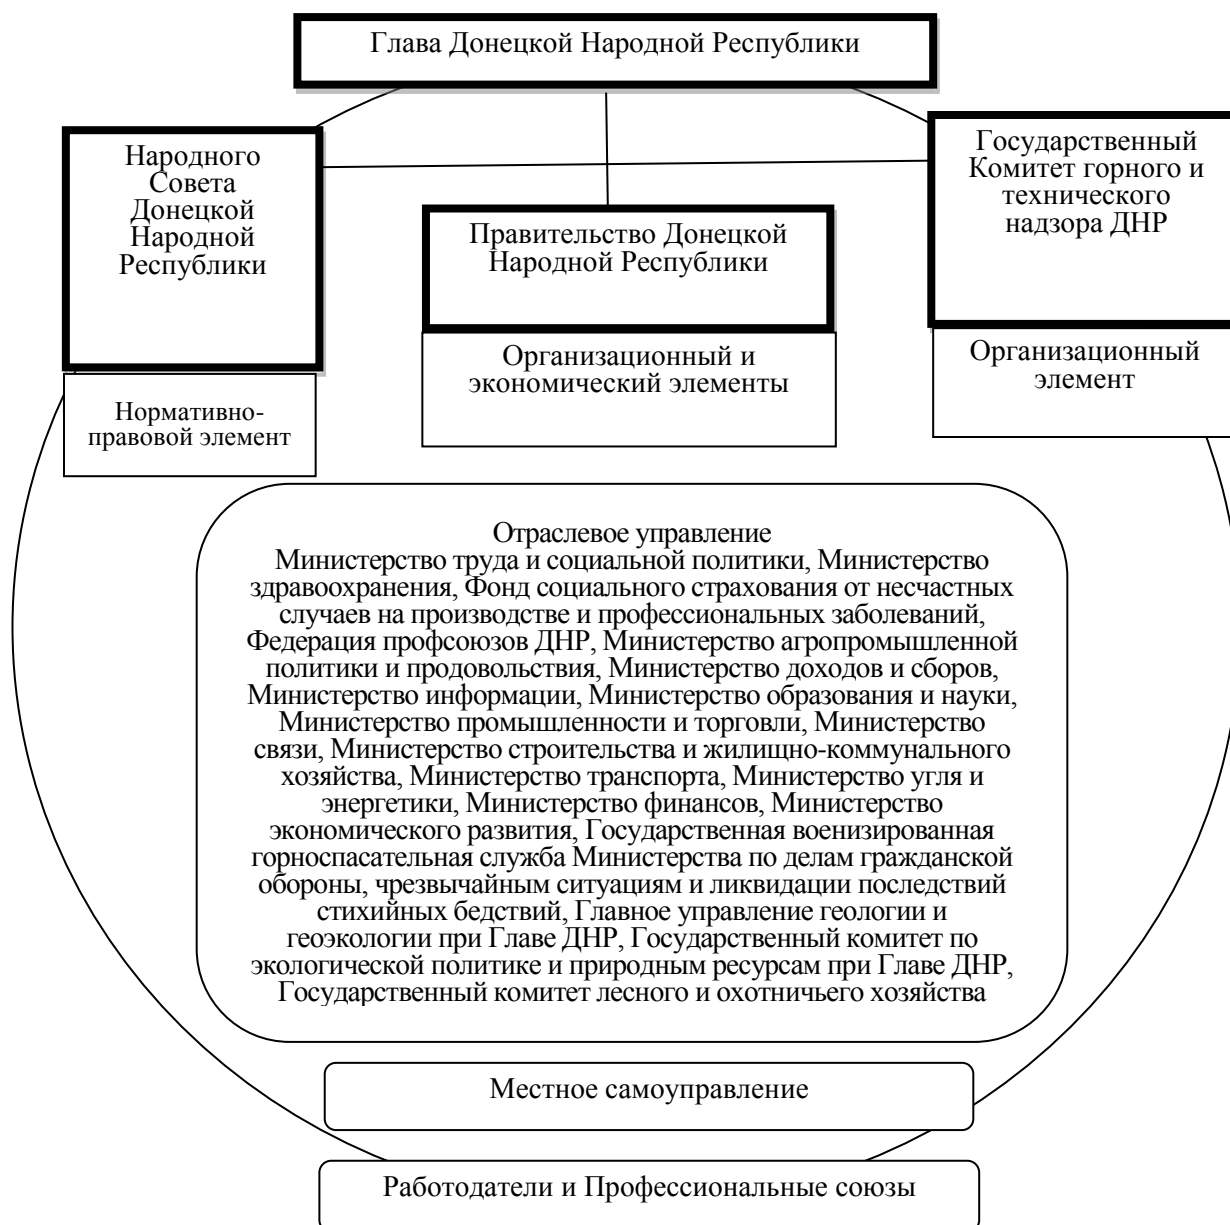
Глава Донецкой Народной Республики

Народного Совета Донецкой Народной Республики

Государственный Комитет горного и технического надзора ДНР

Правительство Донецкой Народной Республики

Организационный и экономический элементы

Организационный элемент

Нормативно-правовой элемент

Отраслевое управление
Министерство труда и социальной политики, Министерство здравоохранения, Фонд социального страхования от несчастных случаев на производстве и профессиональных заболеваний, Федерация профсоюзов ДНР, Министерство агропромышленной политики и продовольствия, Министерство доходов и сборов, Министерство информации, Министерство образования и науки, Министерство промышленности и торговли, Министерство связи, Министерство строительства и жилищно-коммунального хозяйства, Министерство транспорта, Министерство угля и энергетики, Министерство финансов, Министерство экономического развития, Государственная военизированная горноспасательная служба Министерства по делам гражданской обороны, чрезвычайным ситуациям и ликвидации последствий стихийных бедствий, Главное управление геологии и геоэкологии при Главе ДНР, Государственный комитет по экологической политике и природным ресурсам при Главе ДНР, Государственный комитет лесного и охотничьего хозяйства

Местное самоуправление

Работодатели и Профессиональные союзы